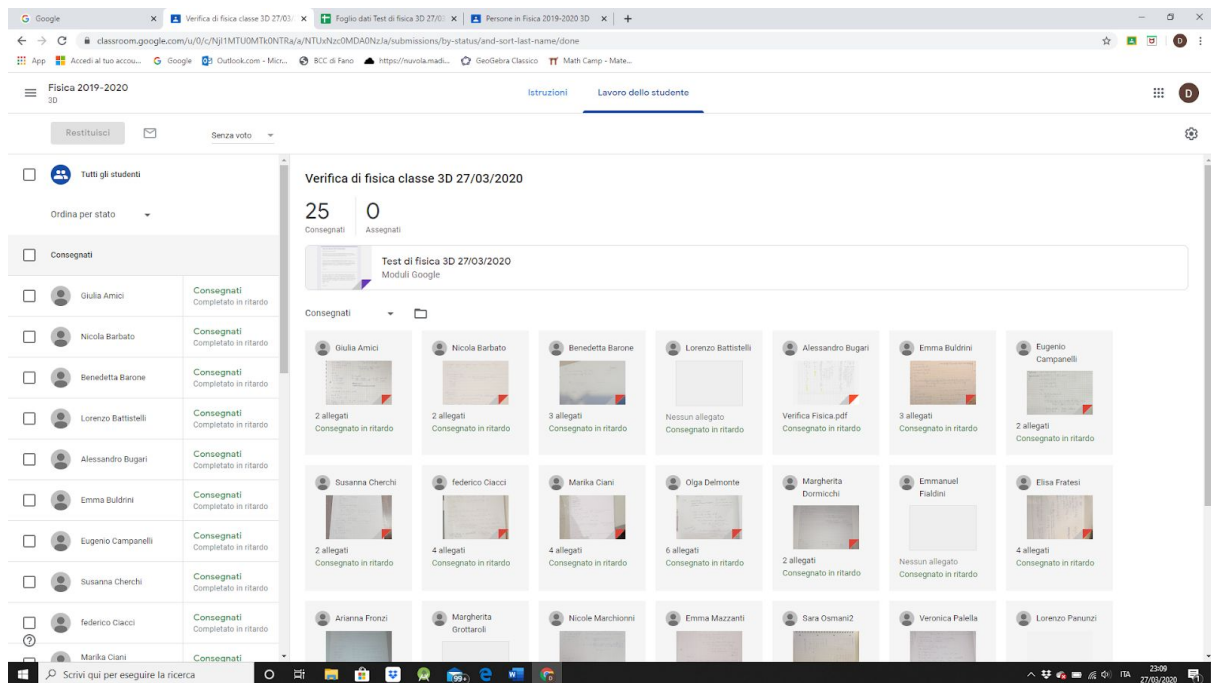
Google
Verifica di fisica classe 3D 27/03
Foglio dati Test di fisica 3D 27/03
Persone in Fisica 2019-2020 3D

classroom.google.com/u/0/c/NjI1MTU0MTk0NTRa/a/NTUxNzc0MDA0NzJa/submissions/by-status/and-sort-last-name/done

App | Accedi al tuo acco... | Google | Outlook.com - Micr... | BCC di Fano | https://nuvola.madi... | GeoGebra Classico | Math Camp - Mate...

Fisica 2019-2020
3D

Istruzioni | Lavoro dello studente

Restituisci | Senza voto

Tutti gli studenti

Ordina per stato

Consegnati

| Studente | Stato |
|---|---|
| Giulia Amici | Consegnati Completato in ritardo |
| Nicola Barbato | Consegnati Completato in ritardo |
| Benedetta Barone | Consegnati Completato in ritardo |
| Lorenzo Battistelli | Consegnati Completato in ritardo |
| Alessandro Bugari | Consegnati Completato in ritardo |
| Emma Buldrini | Consegnati Completato in ritardo |
| Eugenio Campanelli | Consegnati Completato in ritardo |
| Susanna Cherchi | Consegnati Completato in ritardo |
| federico Ciacci | Consegnati Completato in ritardo |
| Marika Ciani | Consegnati |

Verifica di fisica classe 3D 27/03/2020

25 Consegnati
0 Assegnati

Test di fisica 3D 27/03/2020
Moduli Google

Consegnati

Giulia Amici — 2 allegati — Consegnato in ritardo
Nicola Barbato — 2 allegati — Consegnato in ritardo
Benedetta Barone — 3 allegati — Consegnato in ritardo
Lorenzo Battistelli — Nessun allegato — Consegnato in ritardo
Alessandro Bugari — Verifica Fisica.pdf — Consegnato in ritardo
Emma Buldrini — 3 allegati — Consegnato in ritardo
Eugenio Campanelli — 2 allegati — Consegnato in ritardo
Susanna Cherchi — 2 allegati — Consegnato in ritardo
federico Ciacci — 4 allegati — Consegnato in ritardo
Marika Ciani — 4 allegati — Consegnato in ritardo
Olga Delmonte — 6 allegati — Consegnato in ritardo
Margherita Dormicchi — 2 allegati — Consegnato in ritardo
Emmanuel Fialdini — Nessun allegato — Consegnato in ritardo
Elisa Fratesi — 4 allegati — Consegnato in ritardo
Arianna Fronzi
Margherita Grottaroli
Nicole Marchionni
Emma Mazzanti
Sara Osmani2
Veronica Palella
Lorenzo Panunzi

Scrivi qui per eseguire la ricerca
ITA 23:09 27/03/2020